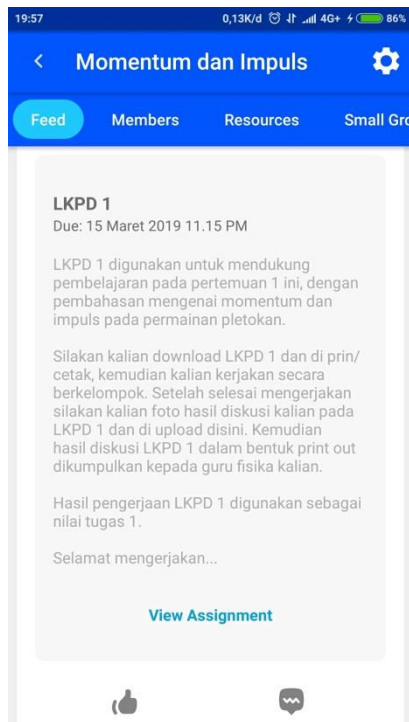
19:57 0,13K/d 4G+ 86%

Momentum dan Impuls

Feed Members Resources Small Gro

LKPD 1
Due: 15 Maret 2019 11.15 PM

LKPD 1 digunakan untuk mendukung pembelajaran pada pertemuan 1 ini, dengan pembahasan mengenai momentum dan impuls pada permainan pletokan.

Silakan kalian download LKPD 1 dan di prin/ cetak, kemudian kalian kerjakan secara berkelompok. Setelah selesai mengerjakan silakan kalian foto hasil diskusi kalian pada LKPD 1 dan di upload disini. Kemudian hasil diskusi LKPD 1 dalam bentuk print out dikumpulkan kepada guru fisika kalian.

Hasil pengerjaan LKPD 1 digunakan sebagai nilai tugas 1.

Selamat mengerjakan...

View Assignment